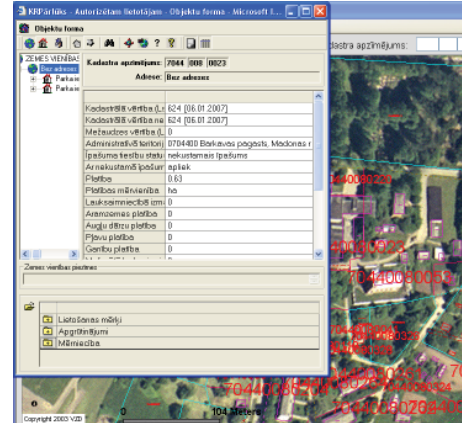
KRPārlūks - Autorizētam lietotājam - Objektu forma - Microsoft I...

Objektu forma

Kadastra apzīmējums:

ZEMES VIENĪBAS
Bez adreses
Parkas
Parkas

Kadastra apzīmējums: 7044 008 0023

Adrese: Bez adreses

| | |
|---|---|
| Kadastrālā vērtība (L | 624 [06.01.2007] |
| Kadastrālā vērtība na | 624 [06.01.2007] |
| Mežaudzes vērtība (L | 0 |
| Administratīvā teritori | 0704400 Barkavas pagasts, Madonas r |
| Īpašuma tiesību statu | nekustamais īpašums |
| Apnekustamā īpašum | apliek |
| Platība | 0.63 |
| Platības mērvienība | ha |
| Lauksaimniecībā izm | 0 |
| Aramzemes platība | 0 |
| Augļu dārzu platība | 0 |
| Pļavu platība | 0 |
| Ganību platība | 0 |

Zemes vienības piezīmes

Lietošanas mērķi
Apgrūtinājumi
Mērniecība

70440080053
70440080023
7044008005
70440080220
70440080204

Copyright 2003 VZD
0
104 Meters